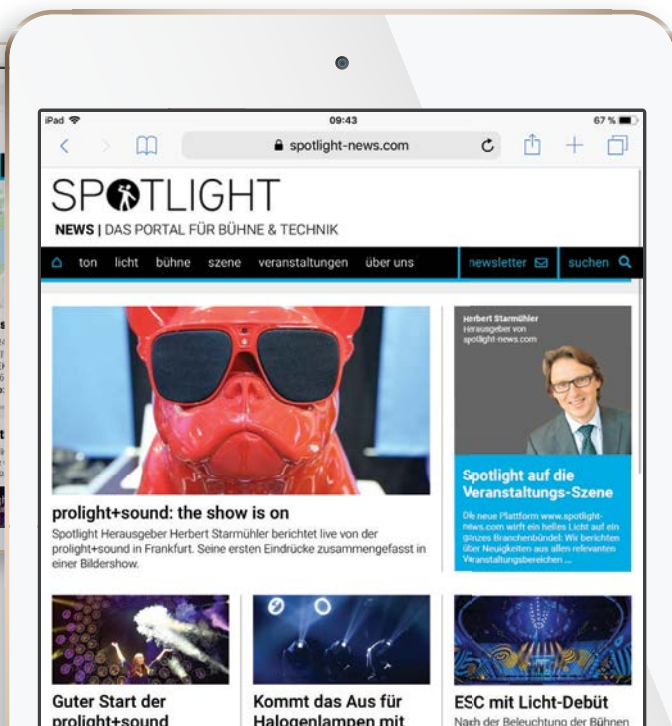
iPad
09:43
67 %
spotlight-news.com

SPOTLIGHT
NEWS | DAS PORTAL FÜR BÜHNE & TECHNIK

ton licht bühne szene veranstaltungen über uns
newsletter suchen

prolight+sound: the show is on
Spotlight Herausgeber Herbert Starmühler berichtet live von der prolight+sound in Frankfurt. Seine ersten Eindrücke zusammengefasst in einer Bildershow.

Herbert Starmühler
Herausgeber von spotlight-news.com

Spotlight auf die Veranstaltungs-Szene
Die neue Plattform www.spotlight-news.com wirft ein helles Licht auf ein ganzes Branchenbündel: Wir berichten über Neuigkeiten aus allen relevanten Veranstaltungsbereichen ...

Guter Start der prolight+sound

Kommt das Aus für Halogenlampen mit

ESC mit Licht-Debüt
Nach der Beleuchtung der Bühnen